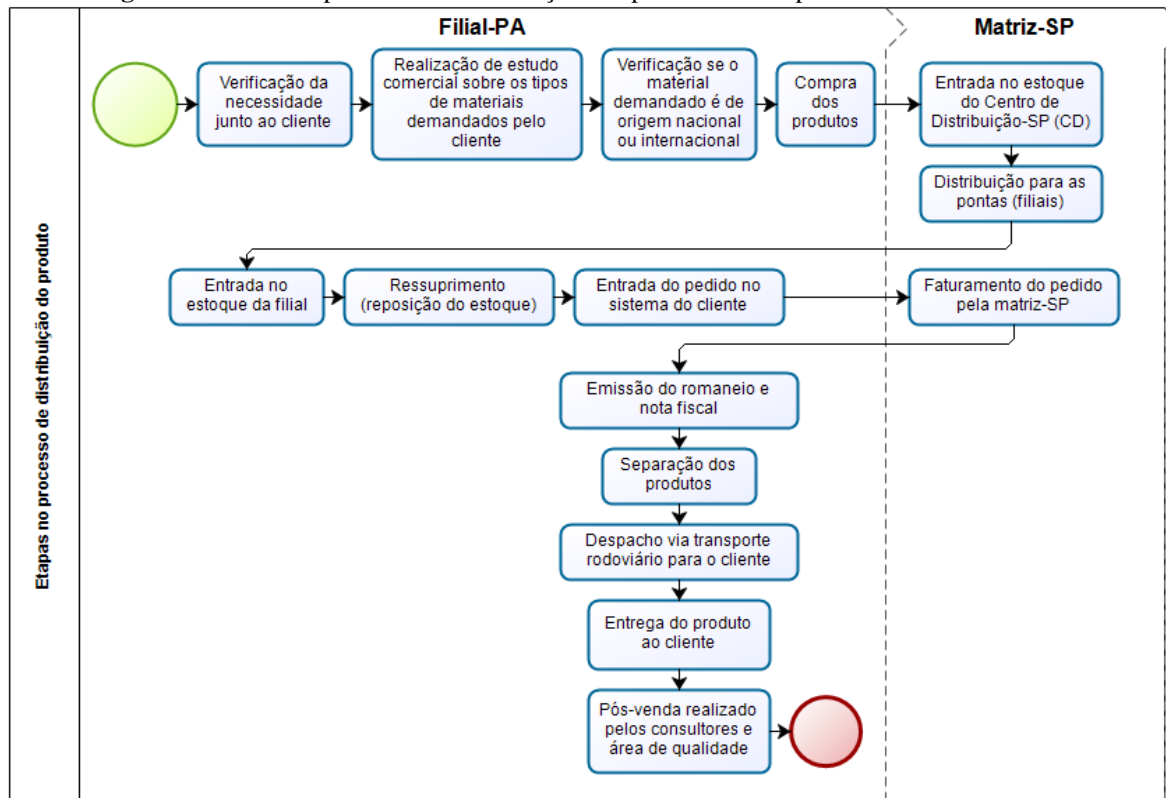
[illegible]

Etapas no processo de distribuição do produto

Filial-PA

Matriz-SP

Verificação da necessidade junto ao cliente

Realização de estudo comercial sobre os tipos de materiais demandados pelo cliente

Verificação se o material demandado é de origem nacional ou internacional

Compra dos produtos

Entrada no estoque do Centro de Distribuição-SP (CD)

Distribuição para as pontas (filiais)

Entrada no estoque da filial

Ressuprimento (reposição do estoque)

Entrada do pedido no sistema do cliente

Faturamento do pedido pela matriz-SP

Emissão do romaneio e nota fiscal

Separação dos produtos

Despacho via transporte rodoviário para o cliente

Entrega do produto ao cliente

Pós-venda realizado pelos consultores e área de qualidade